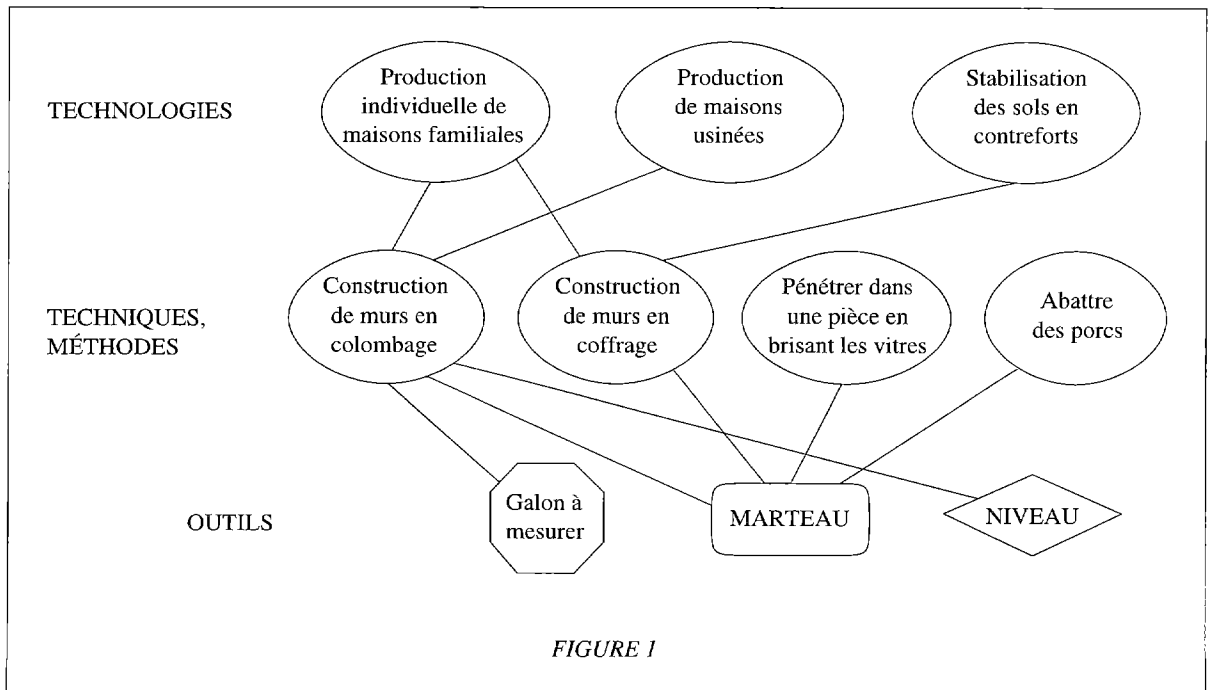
TECHNOLOGIES

Production individuelle de maisons familiales

Production de maisons usinées

Stabilisation des sols en contreforts

TECHNIQUES, MÉTHODES

Construction de murs en colombage

Construction de murs en coffrage

Pénétrer dans une pièce en brisant les vitres

Abattre des porcs

OUTILS

Galon à mesurer

MARTEAU

NIVEAU

FIGURE 1